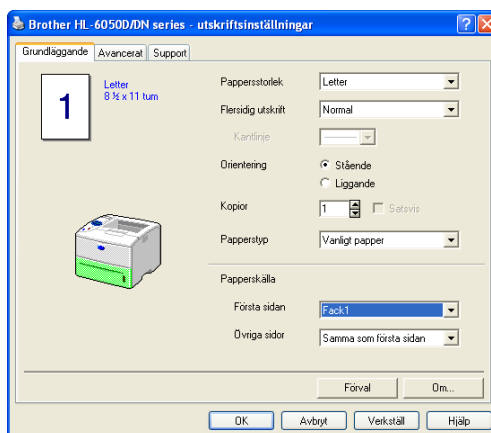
Brother HL-6050D/DN series - utskriftsinställningar

?

Grundläggande | Avancerat | Support

1

Letter
8 ½ x 11 tum

Pappersstorlek | Letter

Flersidig utskrift | Normal

Kantlinje

Orientering | Stående | Liggande

Kopior | 1 | Satsvis

Papperstyp | Vanligt papper

Papperskälla

Första sidan | Fack1

Övriga sidor | Samma som första sidan

Förval | Om...

OK | Avbryt | Verkställ | Hjälp